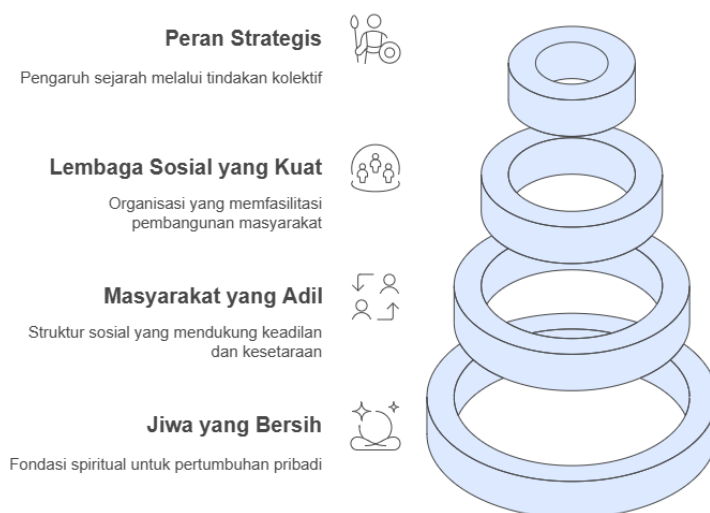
Peran Strategis

Pengaruh sejarah melalui tindakan kolektif

Lembaga Sosial yang Kuat

Organisasi yang memfasilitasi pembangunan masyarakat

Masyarakat yang Adil

Struktur sosial yang mendukung keadilan dan kesetaraan

Jiwa yang Bersih

Fondasi spiritual untuk pertumbuhan pribadi